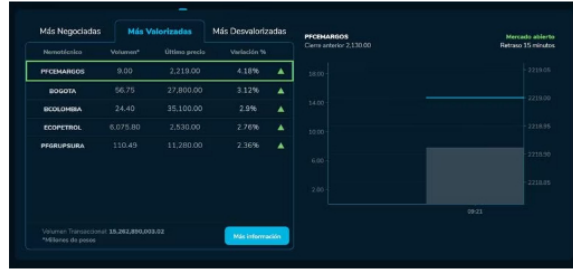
Más Negociadas | Más Valorizadas | Más Desvalorizadas

| Nemotécnico | Volumen* | Último precio | Variación % | |
|---|---|---|---|---|
| PFCEMARGOS | 9.00 | 2,219.00 | 4.18% | ▲ |
| BOGOTA | 56.75 | 27,800.00 | 3.12% | ▲ |
| BCOLOMBIA | 24.40 | 35,100.00 | 2.9% | ▲ |
| ECOPETROL | 6,075.80 | 2,530.00 | 2.76% | ▲ |
| PFGRUPSURA | 110.49 | 11,280.00 | 2.36% | ▲ |

Volumen Transaccional: 15,262,890,003.02
*Millones de pesos

Más información

PFCEMARGOS
Cierre anterior 2,130.00

Mercado abierto
Retraso 15 minutos

18.00
14.00
10.00
6.00
2.00

2219.05
2219.00
2218.95
2218.90
2218.85

09:21